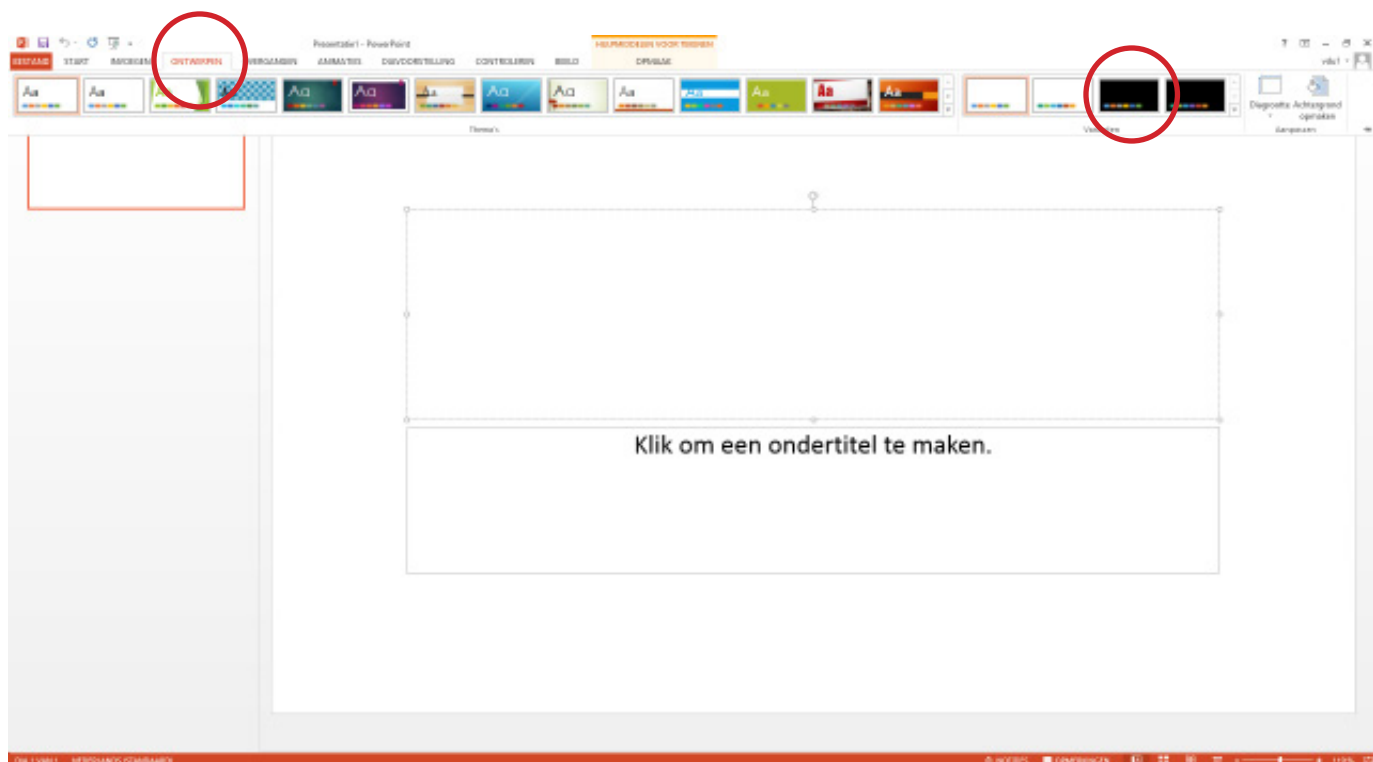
Presentatie1 - PowerPoint

HULPMIDDELEN VOOR TEKENEN

BESTAND START INVOEGEN ONTWERPEN OVERGANGEN ANIMATIES DIAVOORSTELLING CONTROLEREN BEELD OPMAAK

Aa Aa Aa Aa Aa Aa Aa Aa Aa Aa Aa Aa Aa Aa

Thema's

Varianten

Diagrootte Achtergrond opmaken

Aanpassen

Klik om een ondertitel te maken.

Dia 1 van 1 NEDERLANDS (STANDAARD)

NOTITIES OPMERKINGEN